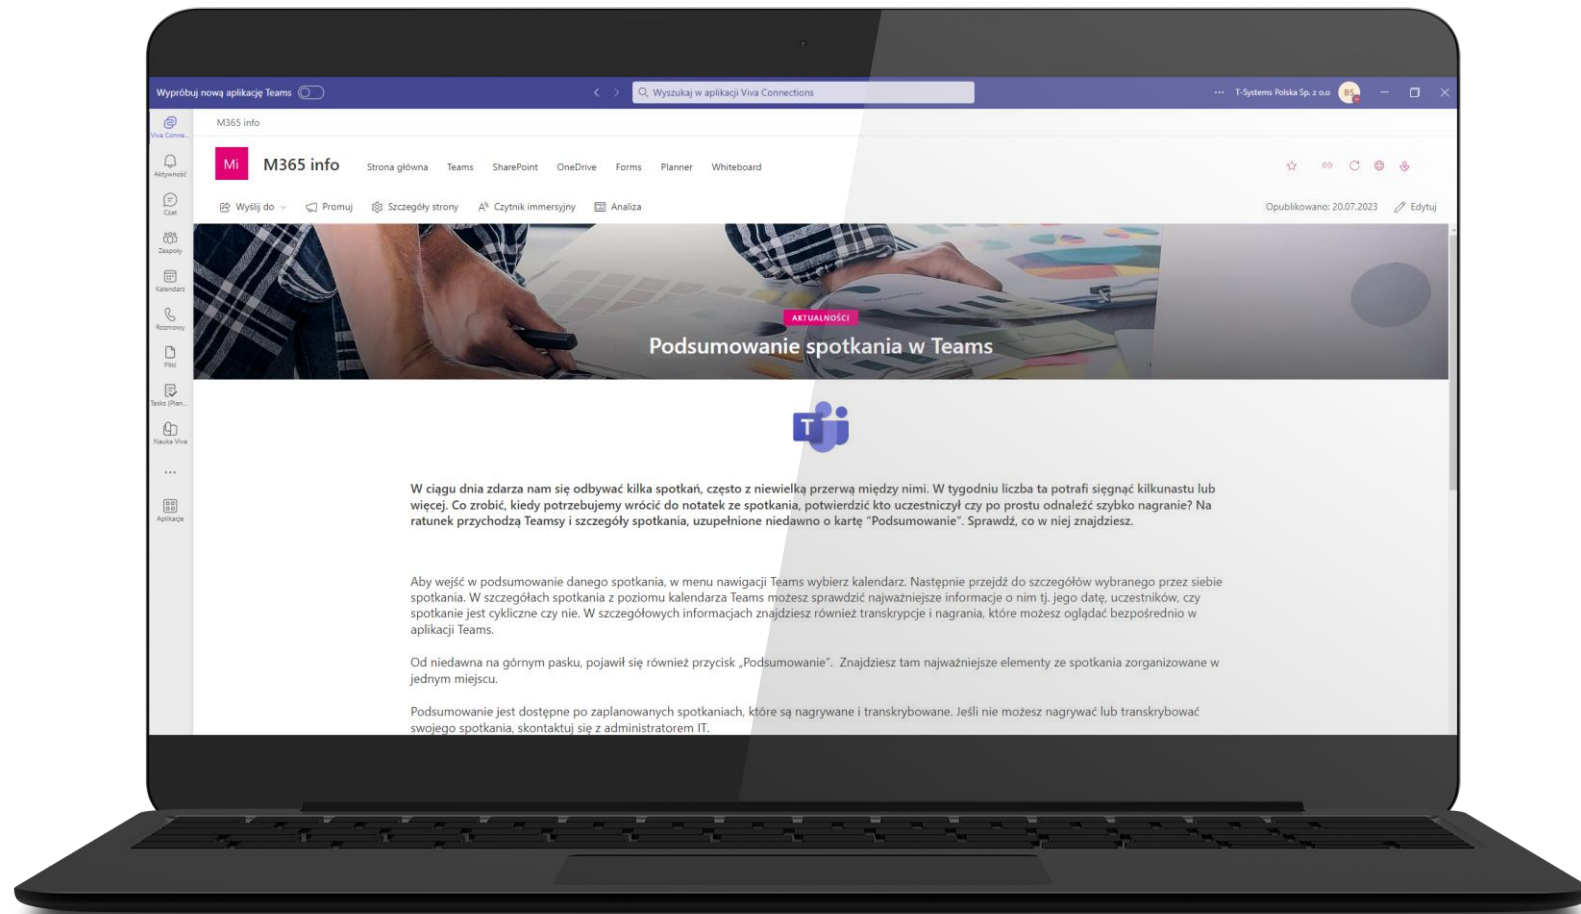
Wypróbuj nową aplikację Teams

Wyszukaj w aplikacji Viva Connections

T-Systems Polska Sp. z o.o.

Viva Conne...
Aktywność
Czat
Zespoły
Kalendarz
Rozmowy
Pliki
Tasks (Plan...
Nauka Viva
...
Aplikacje

M365 info

Mi M365 info Strona główna Teams SharePoint OneDrive Forms Planner Whiteboard

Wyślij do Promuj Szczegóły strony Czytnik immersyjny Analiza

Opublikowano: 20.07.2023 Edytuj

AKTUALNOŚCI

Podsumowanie spotkania w Teams

W ciągu dnia zdarza nam się odbywać kilka spotkań, często z niewielką przerwą między nimi. W tygodniu liczba ta potrafi sięgnąć kilkunastu lub więcej. Co zrobić, kiedy potrzebujemy wrócić do notatek ze spotkania, potwierdzić kto uczestniczył czy po prostu odnaleźć szybko nagranie? Na ratunek przychodzą Teamsy i szczegóły spotkania, uzupełnione niedawno o kartę "Podsumowanie". Sprawdź, co w niej znajdziesz.

Aby wejść w podsumowanie danego spotkania, w menu nawigacji Teams wybierz kalendarz. Następnie przejdź do szczegółów wybranego przez siebie spotkania. W szczegółach spotkania z poziomu kalendarza Teams możesz sprawdzić najważniejsze informacje o nim tj. jego datę, uczestników, czy spotkanie jest cykliczne czy nie. W szczegółowych informacjach znajdziesz również transkrypcje i nagrania, które możesz oglądać bezpośrednio w aplikacji Teams.

Od niedawna na górnym pasku, pojawił się również przycisk „Podsumowanie". Znajdziesz tam najważniejsze elementy ze spotkania zorganizowane w jednym miejscu.

Podsumowanie jest dostępne po zaplanowanych spotkaniach, które są nagrywane i transkrybowane. Jeśli nie możesz nagrywać lub transkrybować swojego spotkania, skontaktuj się z administratorem IT.